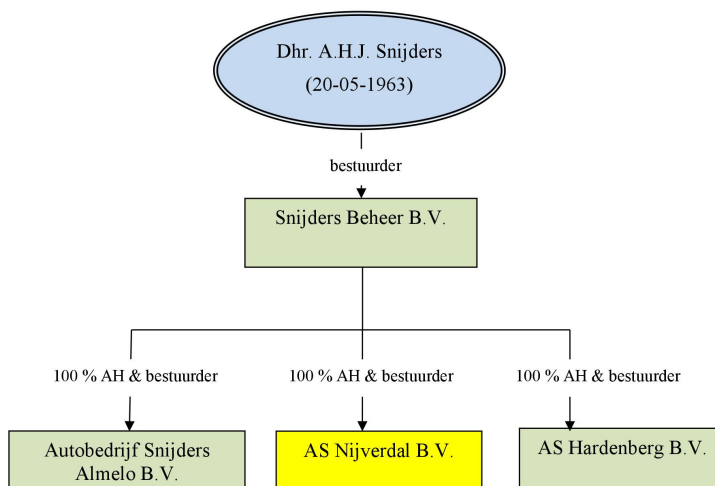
Dhr. A.H.J. Snijders
(20-05-1963)

bestuurder

Snijders Beheer B.V.

100 % AH & bestuurder

100 % AH & bestuurder

100 % AH & bestuurder

Autobedrijf Snijders Almelo B.V.

AS Nijverdal B.V.

AS Hardenberg B.V.